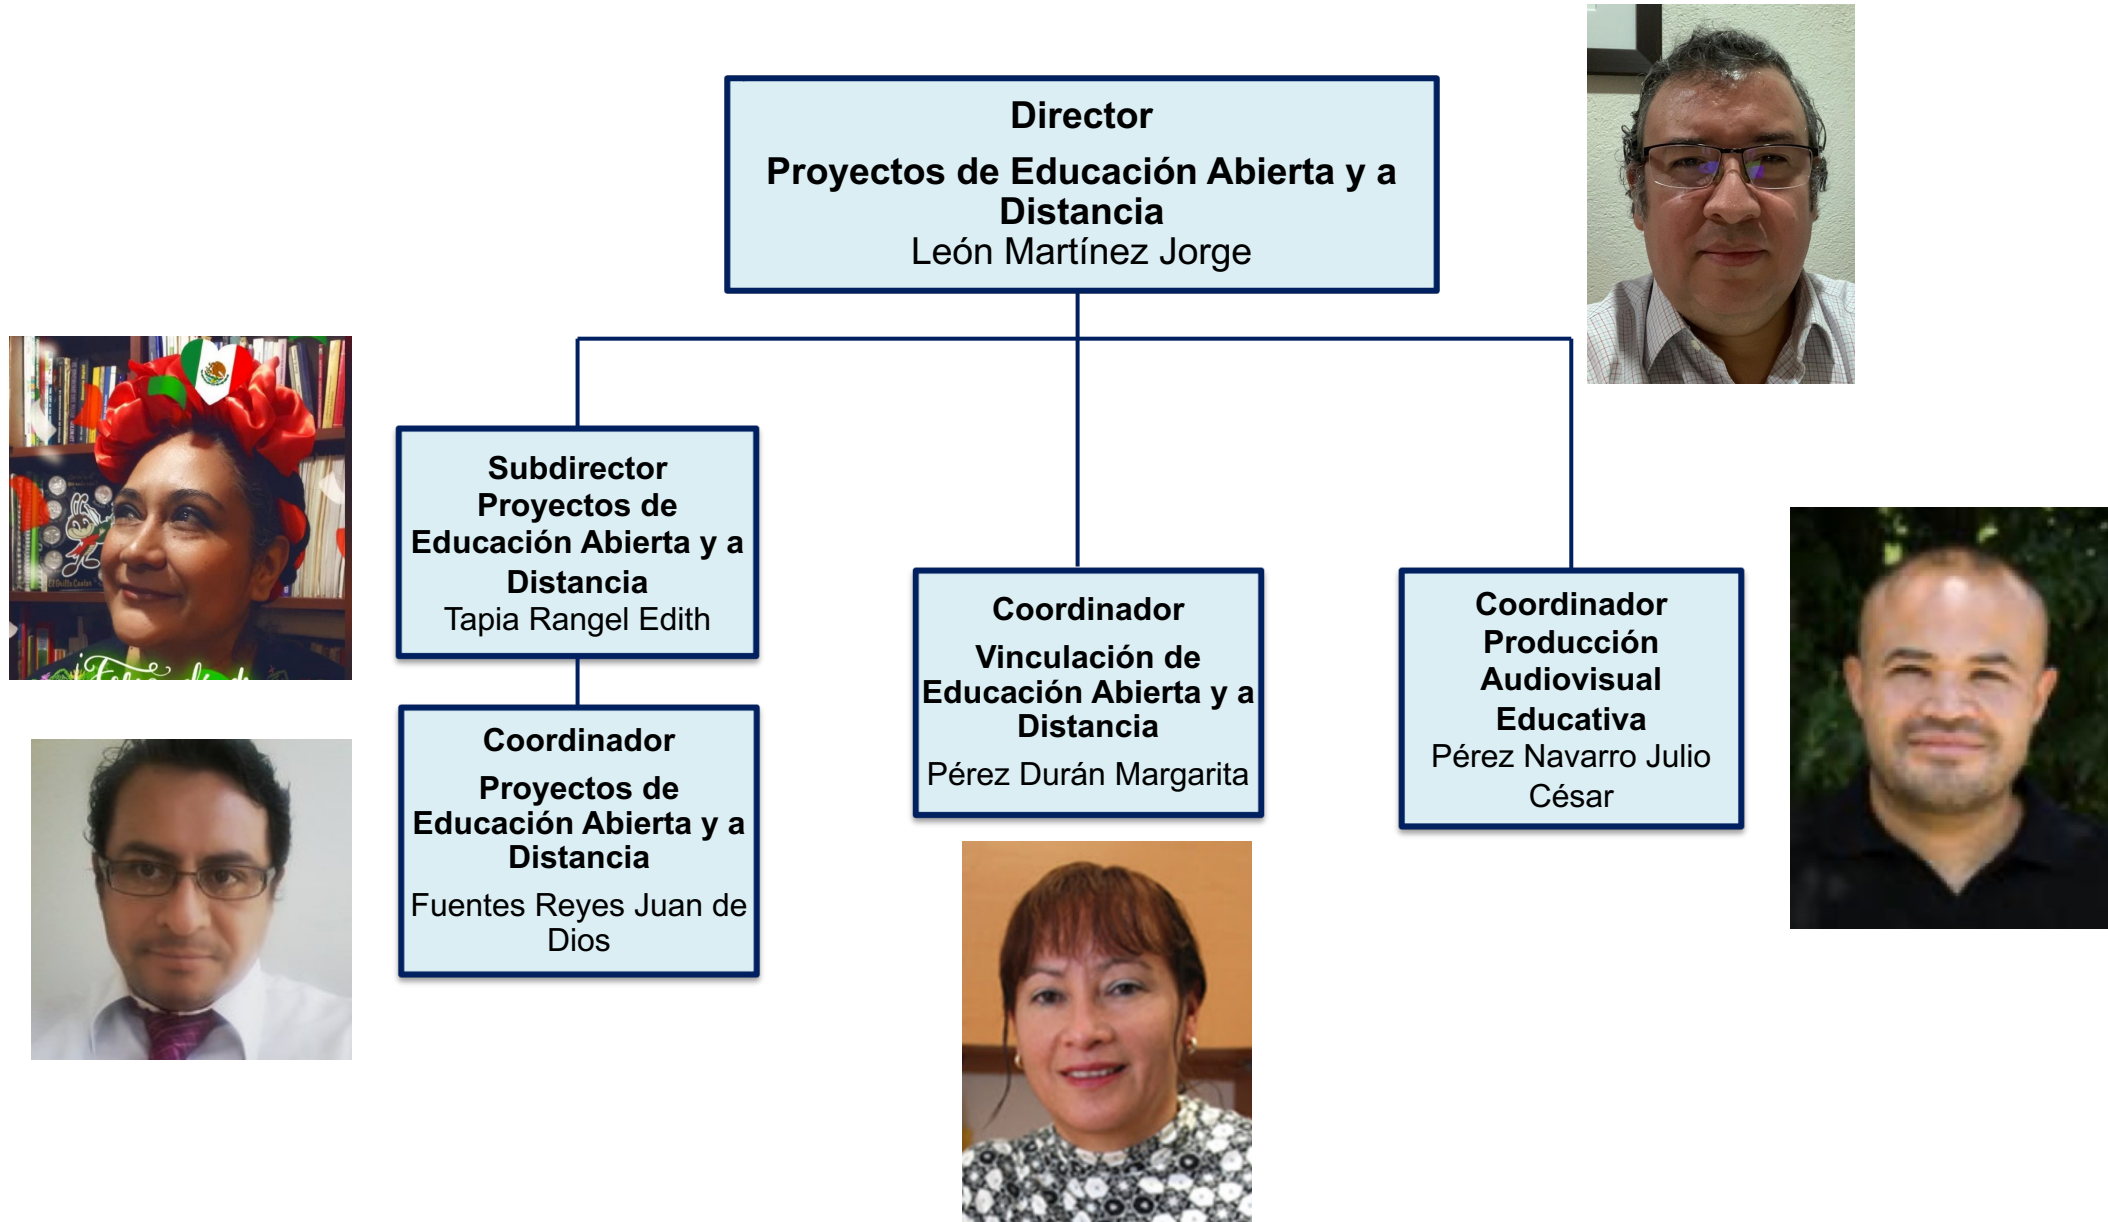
Director
Proyectos de Educación Abierta y a Distancia
León Martínez Jorge

Subdirector
Proyectos de Educación Abierta y a Distancia
Tapia Rangel Edith

Coordinador
Proyectos de Educación Abierta y a Distancia
Fuentes Reyes Juan de Dios

Coordinador
Vinculación de Educación Abierta y a Distancia
Pérez Durán Margarita

Coordinador
Producción Audiovisual Educativa
Pérez Navarro Julio César